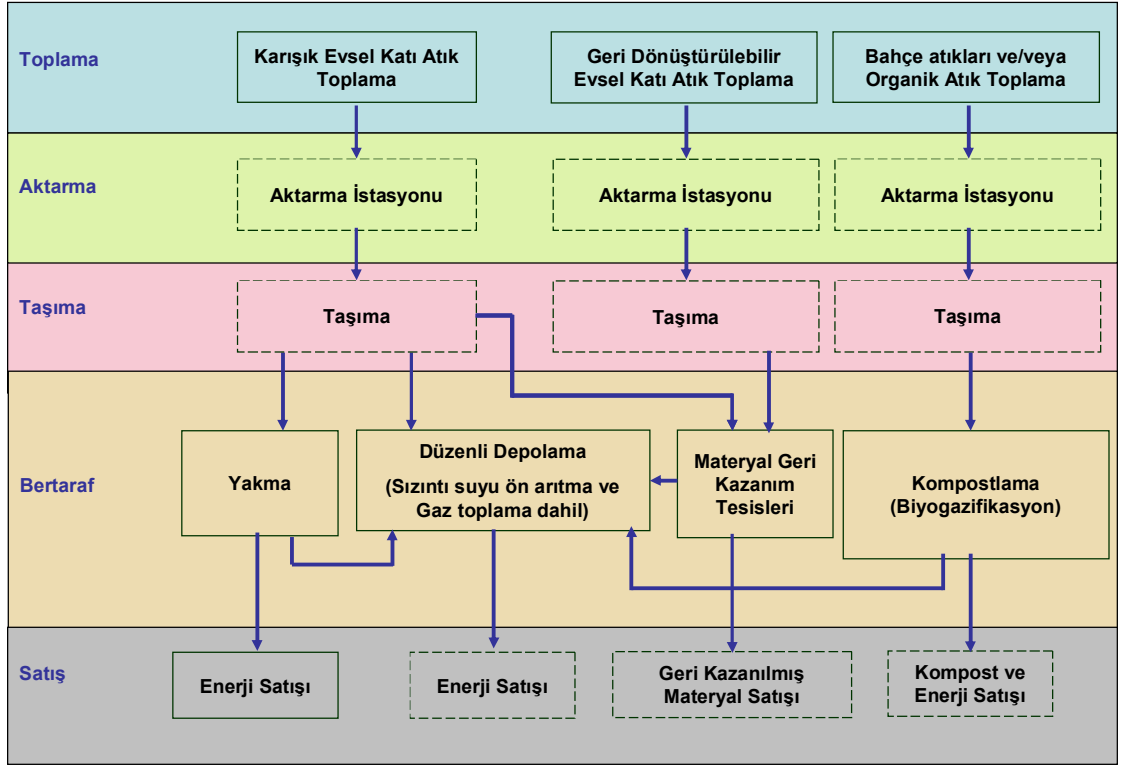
Toplama

Karışık Evsel Katı Atık Toplama

Geri Dönüştürülebilir Evsel Katı Atık Toplama

Bahçe atıkları ve/veya Organik Atık Toplama

Aktarma

Aktarma İstasyonu

Aktarma İstasyonu

Aktarma İstasyonu

Taşıma

Taşıma

Taşıma

Taşıma

Bertaraf

Yakma

Düzenli Depolama

(Sızıntı suyu ön arıtma ve Gaz toplama dahil)

Materyal Geri Kazanım Tesisleri

Kompostlama (Biyogazifikasyon)

Satış

Enerji Satışı

Enerji Satışı

Geri Kazanılmış Materyal Satışı

Kompost ve Enerji Satışı